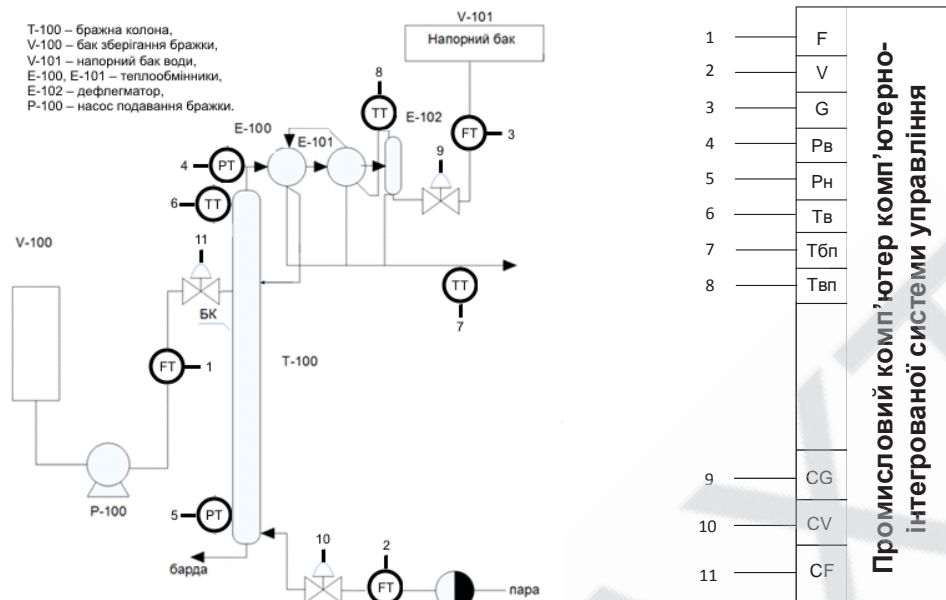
Т-100 – бражна колона,
V-100 – бак зберігання бражки,
V-101 – напорний бак води,
Е-100, Е-101 – теплообмінники,
Е-102 – дефлегматор,
Р-100 – насос подавання бражки.

V-101
Напорний бак

8
TT
E-102
FT 3
9
E-100
4 PT
E-101
6 TT
11
V-100
БК
TT
7
FT 1
T-100
P-100
5 PT
10
2
FT
барда
пара

| | |
|---|---|
| 1 | F |
| 2 | V |
| 3 | G |
| 4 | Рв |
| 5 | Рн |
| 6 | Тв |
| 7 | Тбп |
| 8 | Твп |
| 9 | CG |
| 10 | CV |
| 11 | CF |

Промисловий комп'ютер комп'ютерно-інтегрованої системи управління